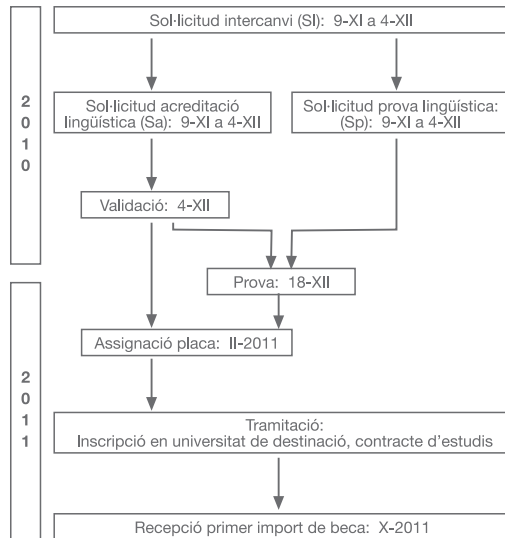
2
0
1
0

Sol·licitud intercanvi (SI): 9-XI a 4-XII

Sol·licitud acreditació lingüística (Sa): 9-XI a 4-XII

Sol·licitud prova lingüística: (Sp): 9-XI a 4-XII

Validació: 4-XII

Prova: 18-XII

2
0
1
1

Assignació placa: II-2011

Tramitació:
Inscripció en universitat de destinació, contracte d'estudis

Recepció primer import de beca: X-2011